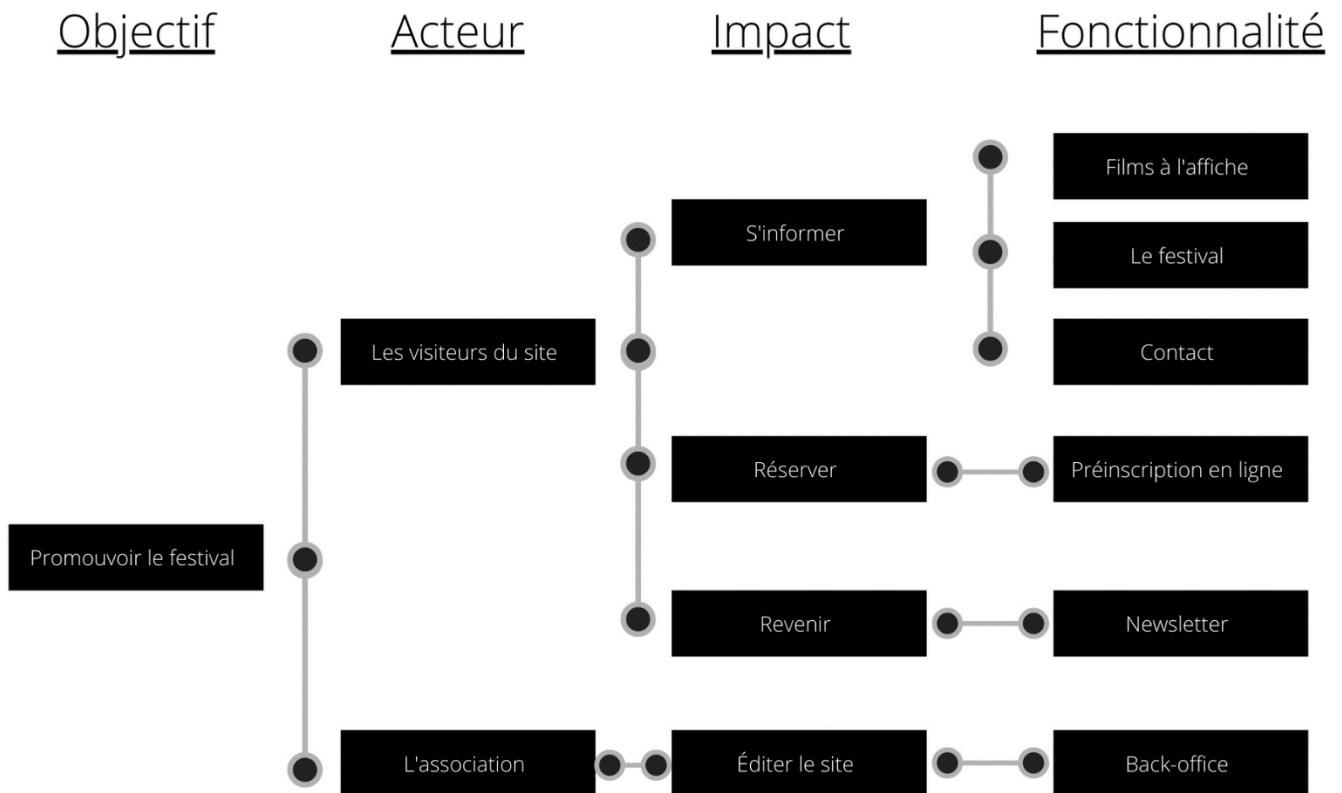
Objectif

Acteur

Impact

Fonctionnalité

Films à l'affiche

S'informer

Le festival

Les visiteurs du site

Contact

Réserver

Préinscription en ligne

Promouvoir le festival

Revenir

Newsletter

L'association

Éditer le site

Back-office